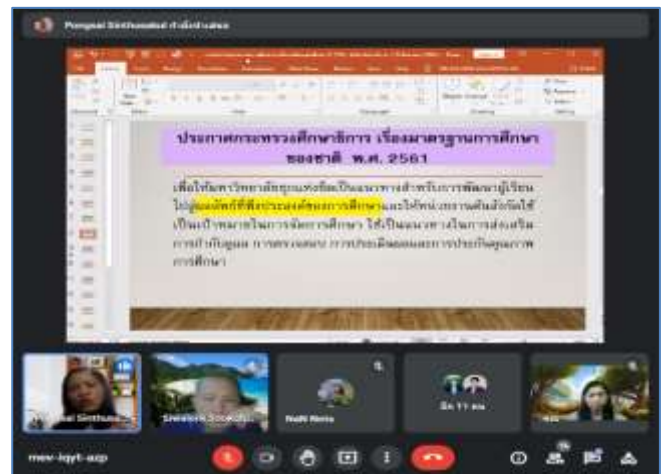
Pongsai Sirithunded กำลังนำเสนอ

ประกาศกระทรวงศึกษาธิการ เรื่องมาตรฐานการศึกษาของชาติ พ.ศ. 2561

เพื่อให้สถานศึกษาใช้เป็นแนวทางสำหรับการพัฒนาผู้เรียนไปสู่คุณลักษณะที่พึงประสงค์ของการศึกษาและให้หน่วยงานต้นสังกัดใช้เป็นเป้าหมายในการจัดการศึกษา ใช้เป็นแนวทางในการส่งเสริม การกำกับดูแล การตรวจสอบ การประเมินผลและการประกันคุณภาพการศึกษา

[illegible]

Nuth Noria

อีก 11 คน

mew-iqyt-acp